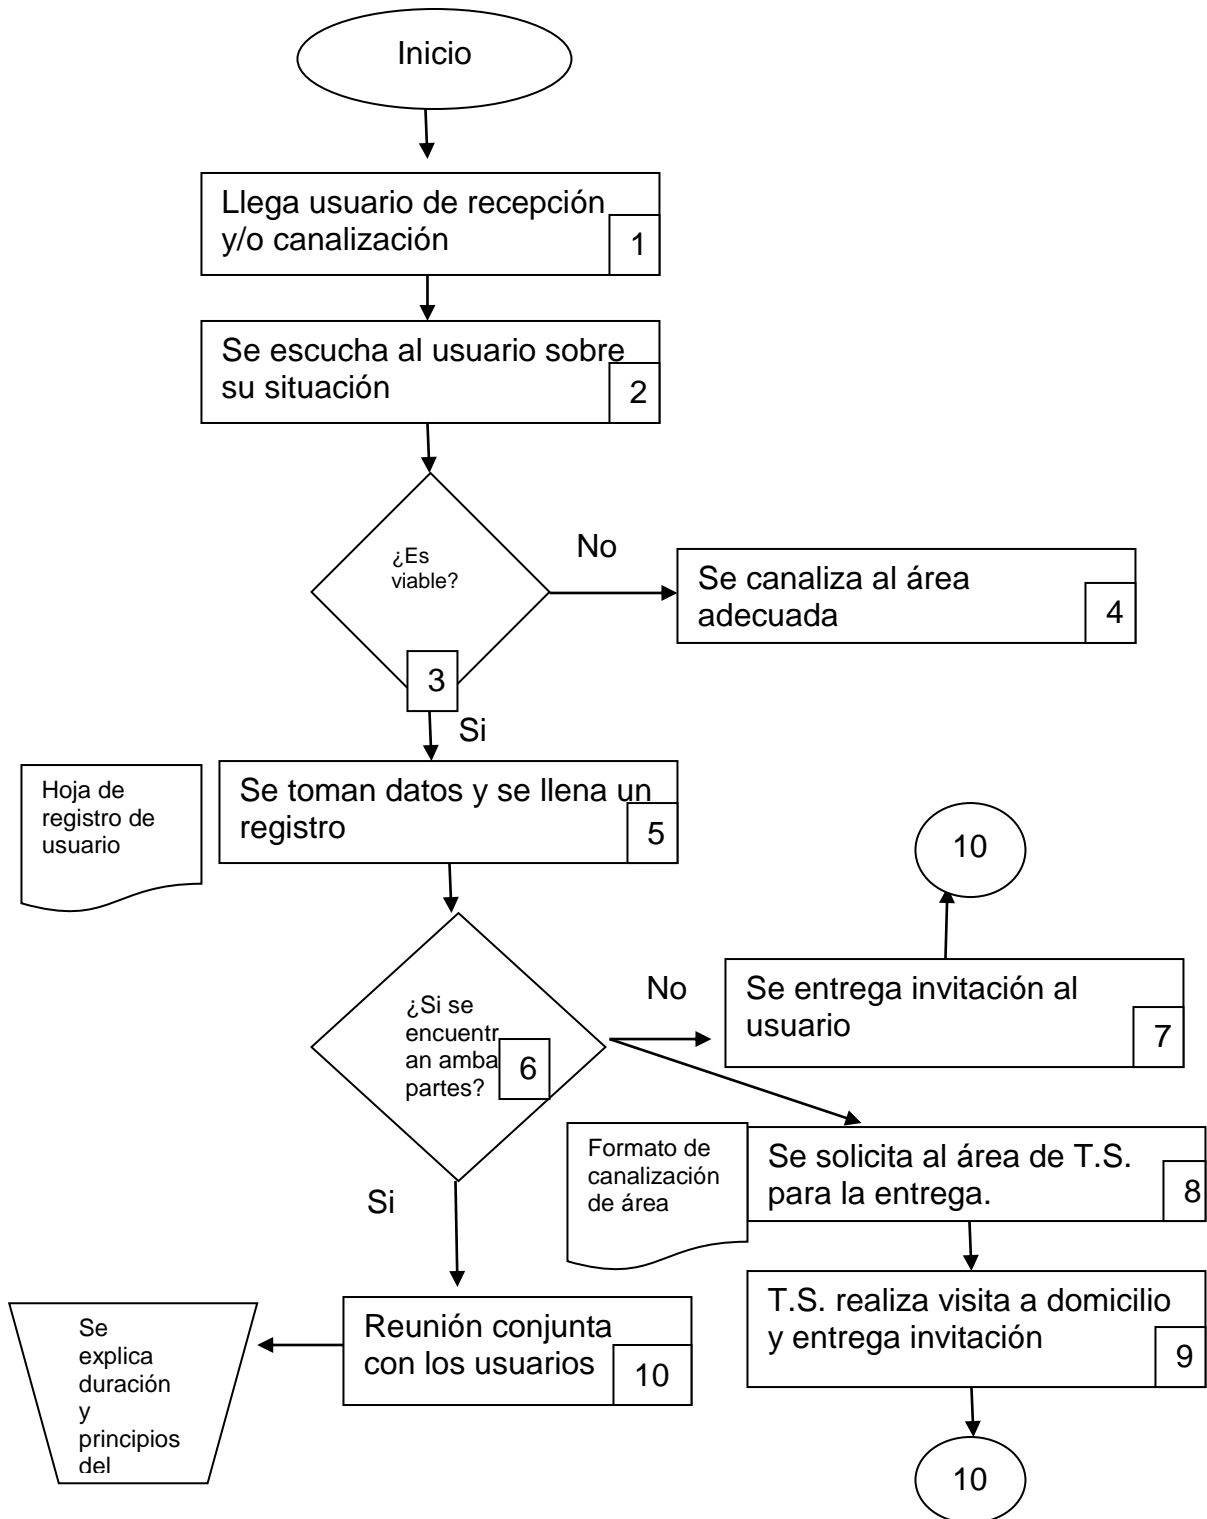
Inicio

Llega usuario de recepción y/o canalización 1

Se escucha al usuario sobre su situación 2

¿Es viable? 3

No

Se canaliza al área adecuada 4

Si

Hoja de registro de usuario

Se toman datos y se llena un registro 5

10

¿Si se encuentr an amba partes? 6

No

Se entrega invitación al usuario 7

Formato de canalización de área

Se solicita al área de T.S. para la entrega. 8

Si

Se explica duración y principios del

Reunión conjunta con los usuarios 10

T.S. realiza visita a domicilio y entrega invitación 9

10